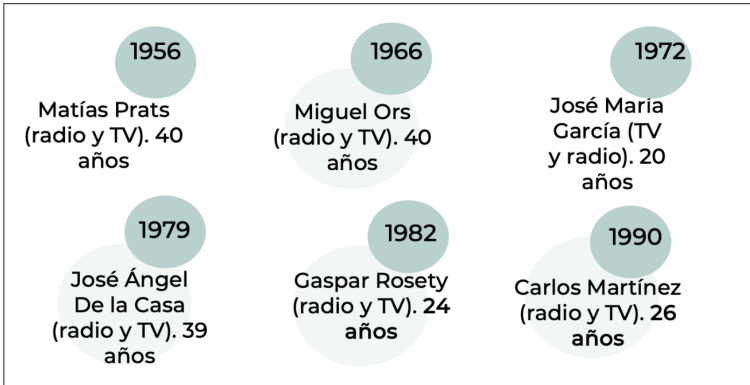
1956

Matías Prats (radio y TV). 40 años

1966

Miguel Ors (radio y TV). 40 años

1972

José María García (TV y radio). 20 años

1979

José Ángel De la Casa (radio y TV). 39 años

1982

Gaspar Rosety (radio y TV). 24 años

1990

Carlos Martínez (radio y TV). 26 años